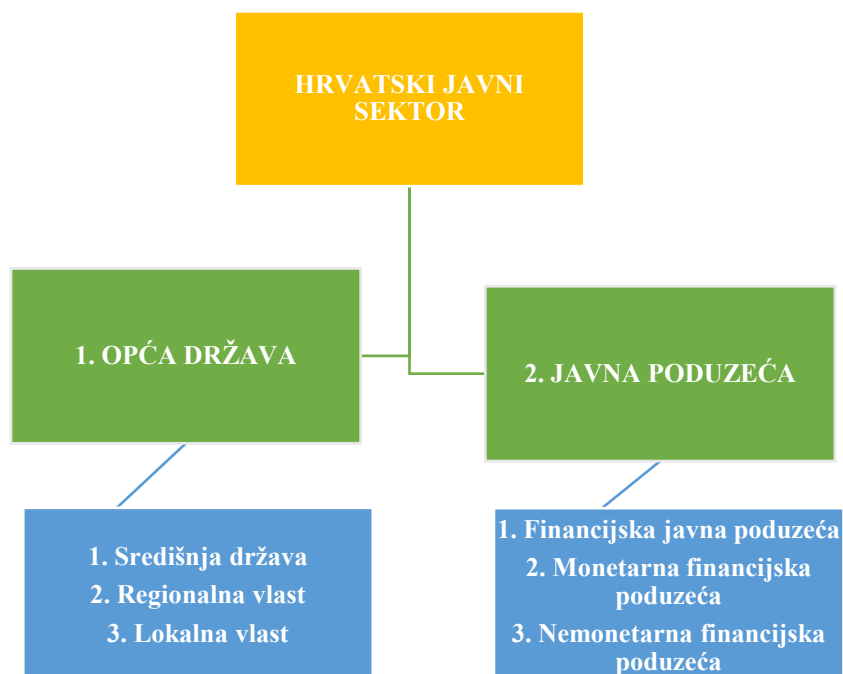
HRVATSKI JAVNI SEKTOR

1. OPĆA DRŽAVA

2. JAVNA PODUZEĆA

1. Središnja država
2. Regionalna vlast
3. Lokalna vlast

1. Financijska javna poduzeća
2. Monetarna financijska poduzeća
3. Nemonetarna financijska poduzeća